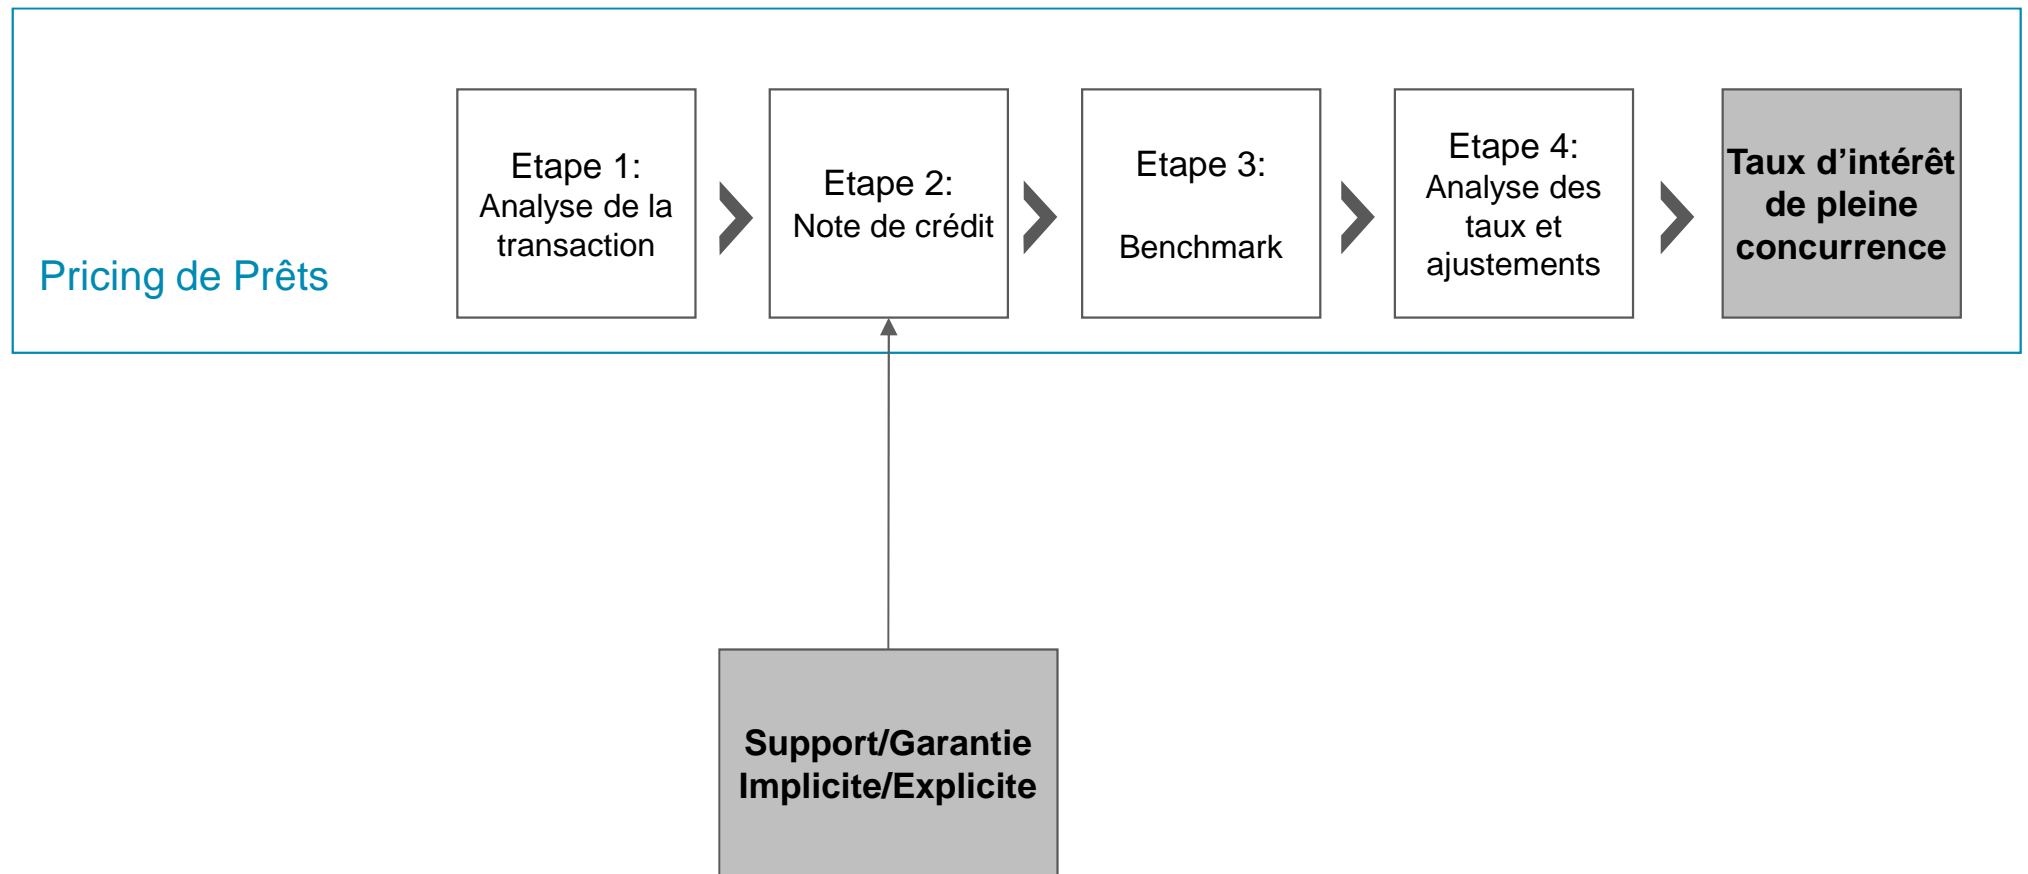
Pricing de Prêts

Etape 1:
Analyse de la transaction

Etape 2:
Note de crédit

Etape 3:
Benchmark

Etape 4:
Analyse des taux et ajustements

Taux d’intérêt de pleine concurrence

Support/Garantie Implicite/Explicite